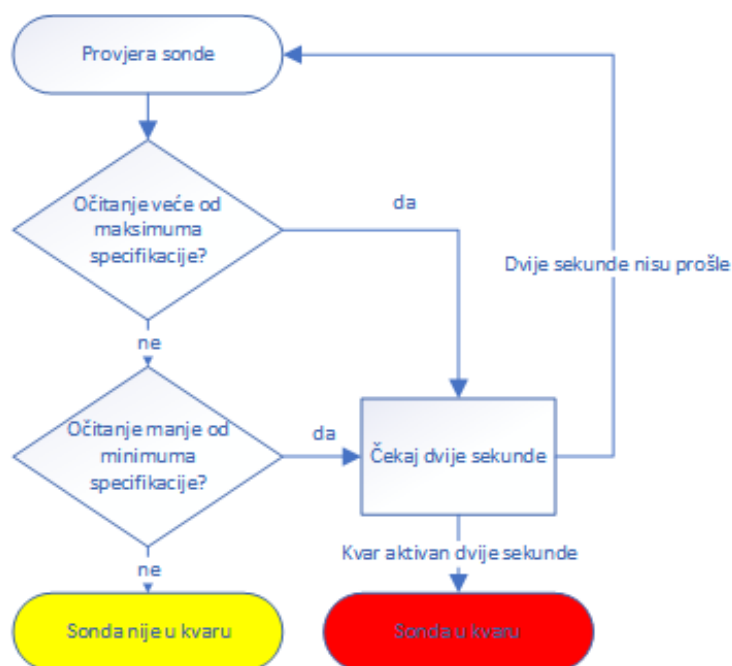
Provjera sonde

Očitanje veće od maksimuma specifikacije?

da

Dvije sekunde nisu prošle

ne

Očitanje manje od minimuma specifikacije?

da

Čekaj dvije sekunde

Kvar aktivan dvije sekunde

ne

Sonda nije u kvaru

Sonda u kvaru